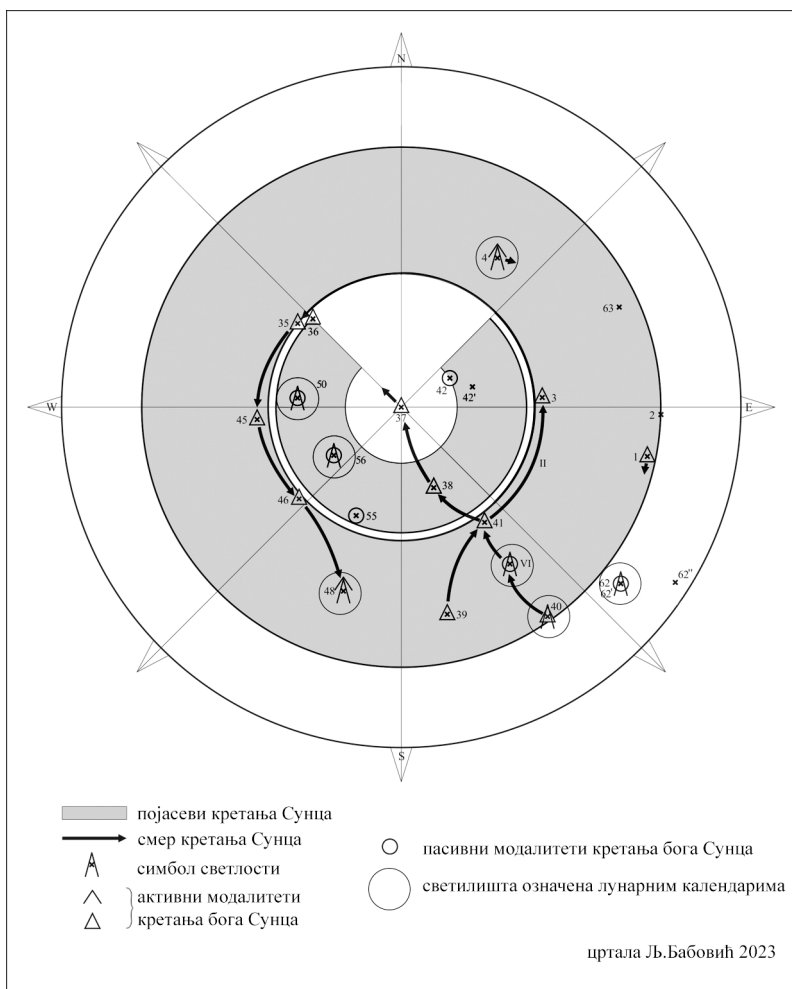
N

W

E

S

4

63

35

36

50

42

42'

3

45

37

2

II

1

56

38

46

55

41

48

VI

62

62'

62''

39

40

појасеви кретања Сунца

смер кретања Сунца

симбол светлости

активни модалитети кретања бога Сунца

пасивни модалитети кретања бога Сунца

светилишта означена лунарним календарима

цртала Љ.Бабовић 2023